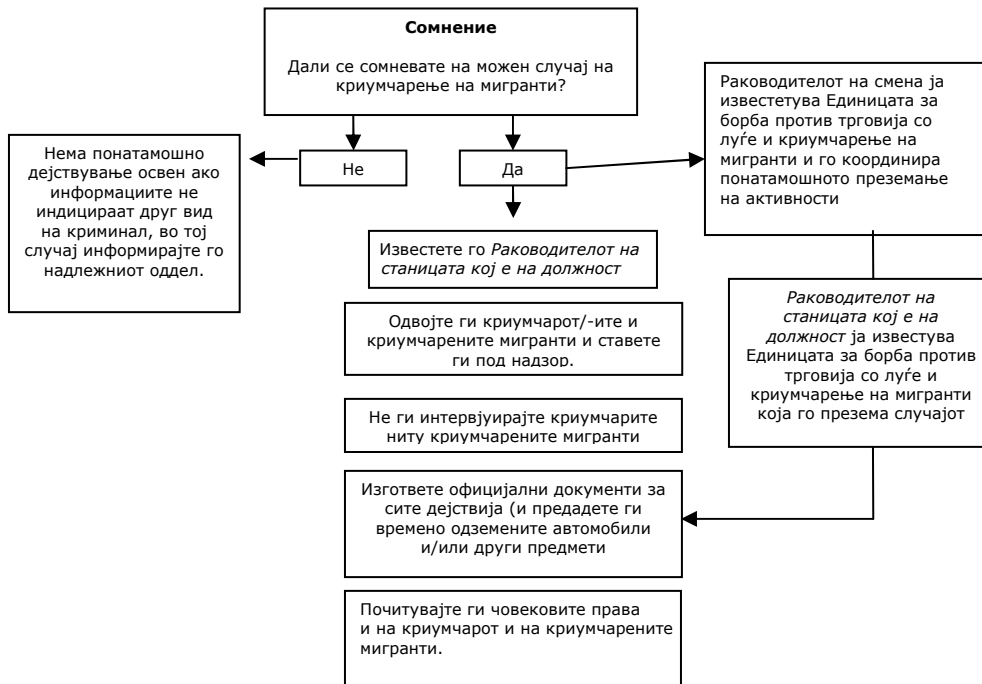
**Сомнение**

Дали се сомневате на можен случај на криумчарење на мигранти?

Не

Да

Нема понатамошно дејствување освен ако информациите не индицираат друг вид на криминал, во тој случај информирајте го надлежниот оддел.

Раководителот на смена ја известетува Единицата за борба против трговија со луѓе и криумчарење на мигранти и го координира понатамошното преземање на активности

Известете го *Раководителот на станицата кој е на должност*

Одвојте ги криумчарот/-ите и криумчарените мигранти и ставете ги под надзор.

*Раководителот на станицата кој е на должност* ја известува Единицата за борба против трговија со луѓе и криумчарење на мигранти која го презема случајот

Не ги интервјуирајте криумчарите ниту криумчарените мигранти

Изгответе официјални документи за сите дејствија (и предадете ги времено одземените автомобили и/или други предмети

Почитувајте ги човековите права и на криумчарот и на криумчарените мигранти.